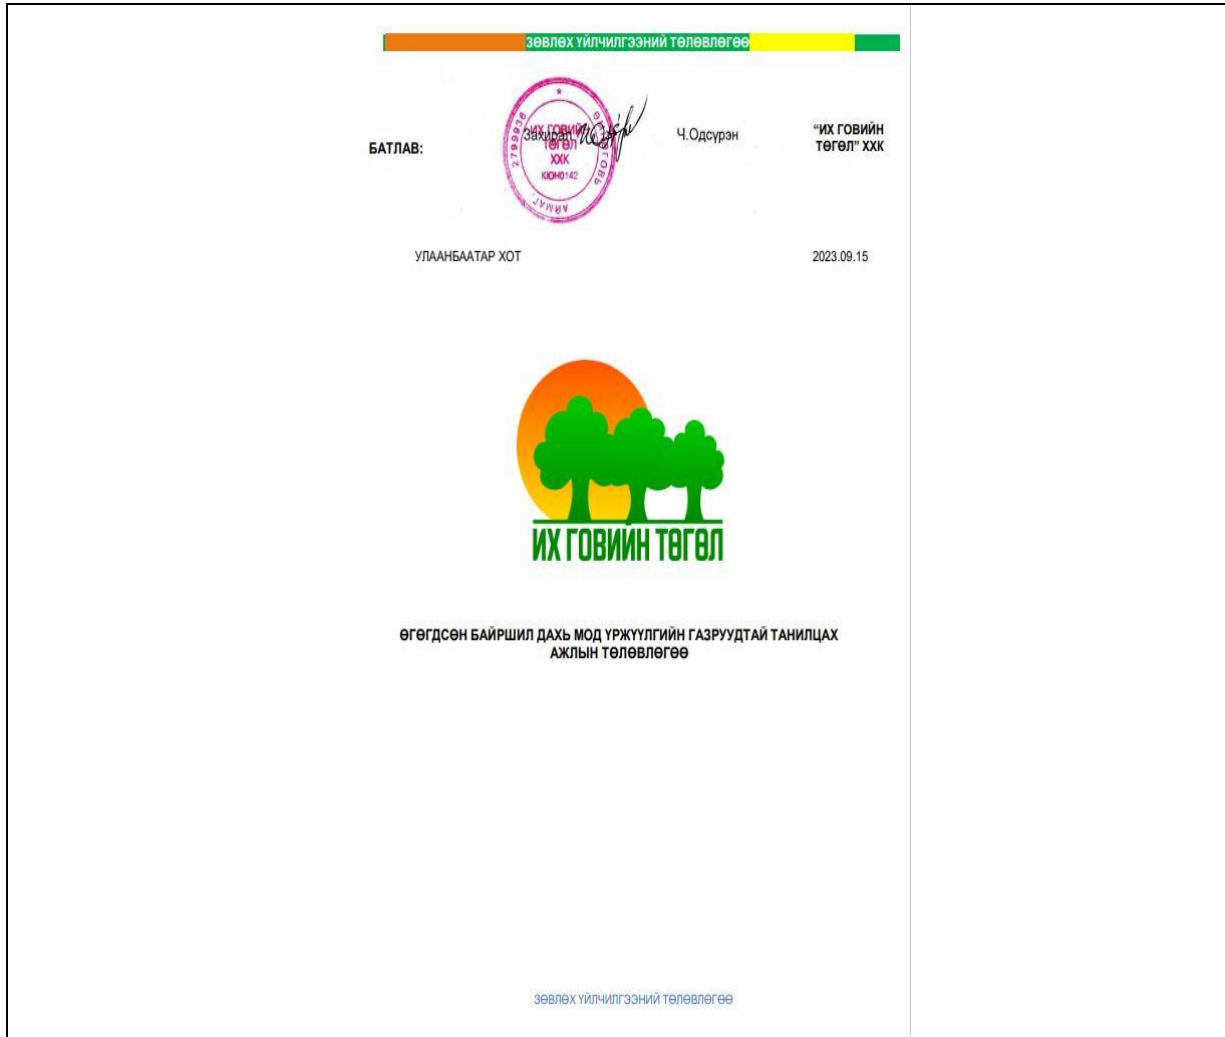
ЗӨВЛӨХ ҮЙЛЧИЛГЭЭНИЙ ТӨЛӨВЛӨГӨӨ

БАТЛАВ: Захирал Ч.Одсурэн "ИХ ГОВИЙН ТӨГӨЛ" ХХК

ИХ ГОВИЙН ТӨГӨЛ ХХК
КЮН0142
2799938
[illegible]

УЛААНБААТАР ХОТ 2023.09.15

ИХ ГОВИЙН ТӨГӨЛ

ӨГӨГДСӨН БАЙРШИЛ ДАХЬ МОД ҮРЖҮҮЛГИЙН ГАЗРУУДТАЙ ТАНИЛЦАХ АЖЛЫН ТӨЛӨВЛӨГӨӨ

ЗӨВЛӨХ ҮЙЛЧИЛГЭЭНИЙ ТӨЛӨВЛӨГӨӨ